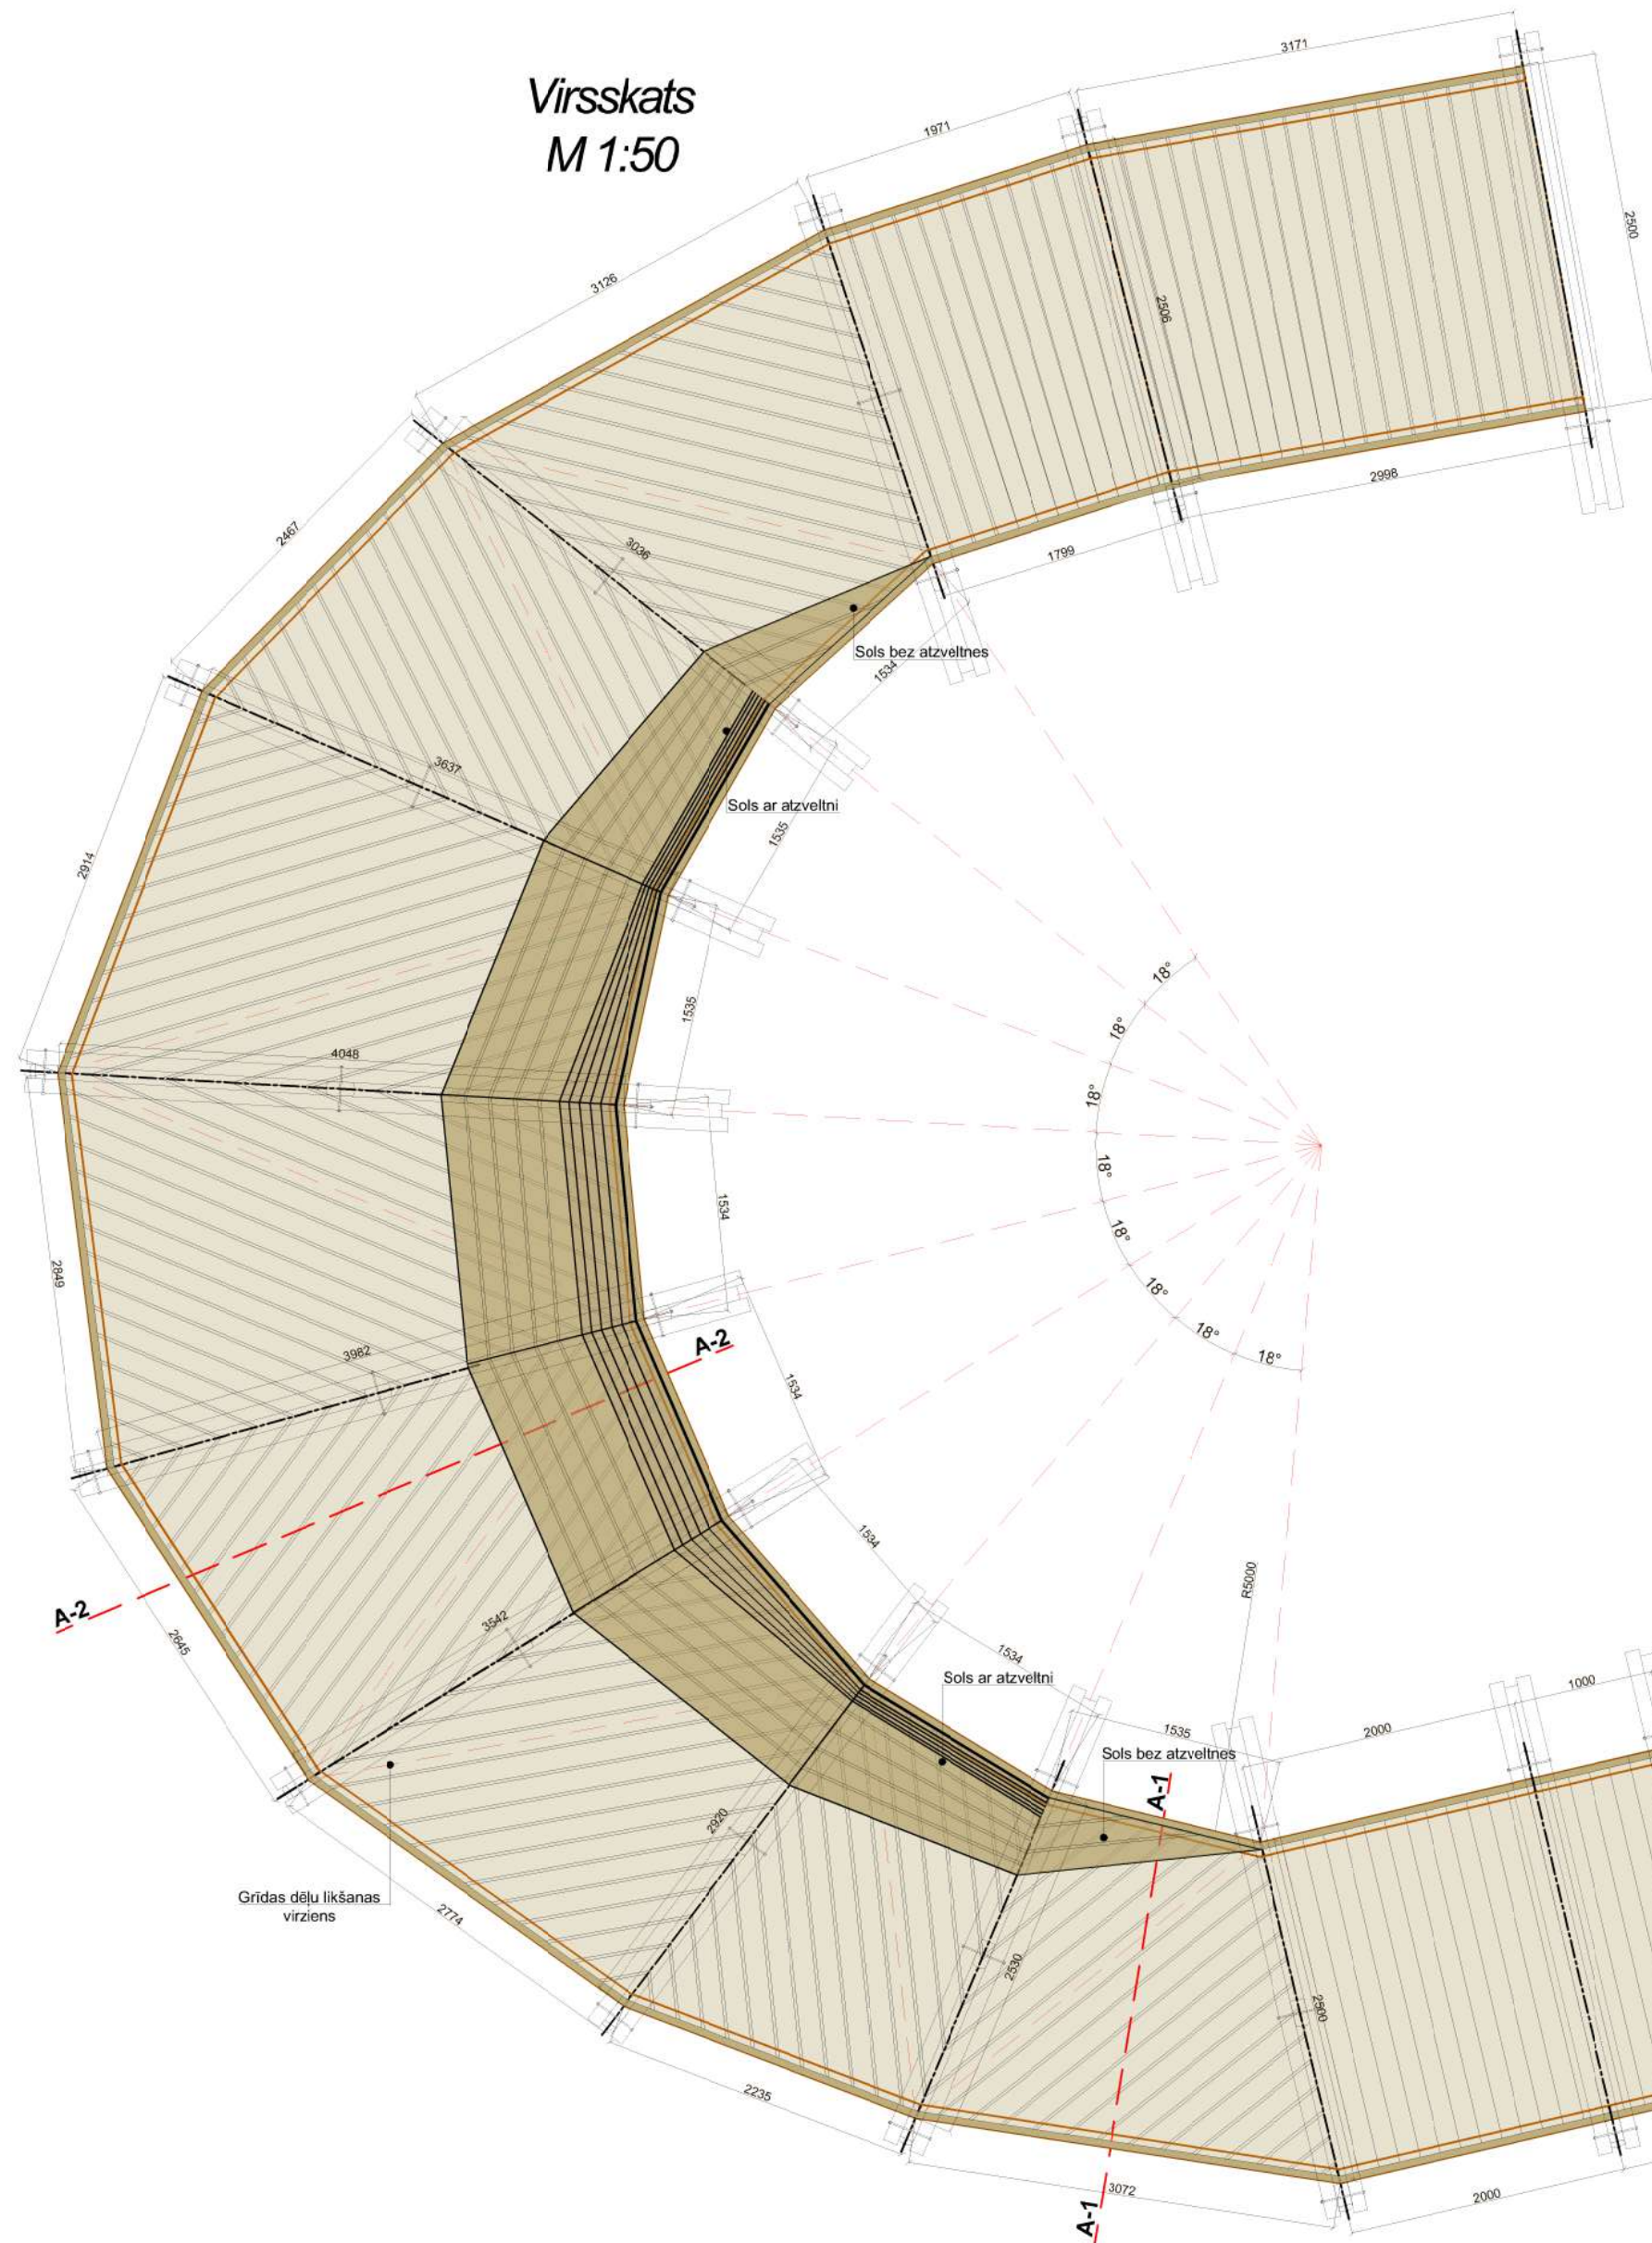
Virsskats
M 1:50

3171
1971
2500
3126
2506
2998
2467
3036
1799
Sols bez atzveltnes
1534
3637
Sols ar atzveltni
1535
2914
18°
18°
1535
4048
18°
18°
1534
18°
2849
18°
18°
A-2
3982
1534
18°
1534
R5000
A-2
3542
2645
1534
Sols ar atzveltni
1000
1535
2000
Sols bez atzveltnes
A-1
2920
Grīdas dēļu likšanas virziens
2774
2530
2500
2235
A-1
3072
2000